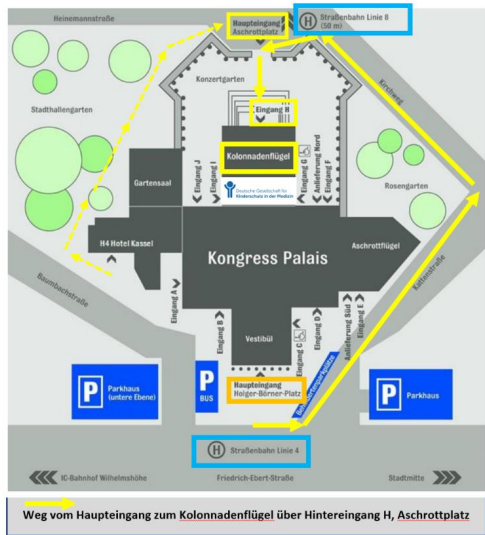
Heinemannstraße

Haupteingang Aschrottplatz

H Straßenbahn Linie 8 (50 m)

Kirchweg

Konzertgarten

Stadthallengarten

Eingang H

Kolonnadenflügel

Gartensaal

Eingang J

Eingang I

Eingang G

Anlieferung Nord

Eingang F

Deutsche Gesellschaft für Kinderschutz in der Medizin

Rosengarten

H4 Hotel Kassel

Kongress Palais

Aschrottflügel

Baumbachstraße

Eingang A

Eingang B

Vestibül

Eingang C

Eingang D

Anlieferung Süd

Eingang E

Kaiserstraße

P Parkhaus (untere Ebene)

P BUS

Haupteingang Holger-Börner-Platz

Holger-Börner-Platz

P Parkhaus

H Straßenbahn Linie 4

IC-Bahnhof Wilhelmshöhe

Friedrich-Ebert-Straße

Stadtmitte

Weg vom Haupteingang zum Kolonnadenflügel über Hintereingang H, Aschrottplatz